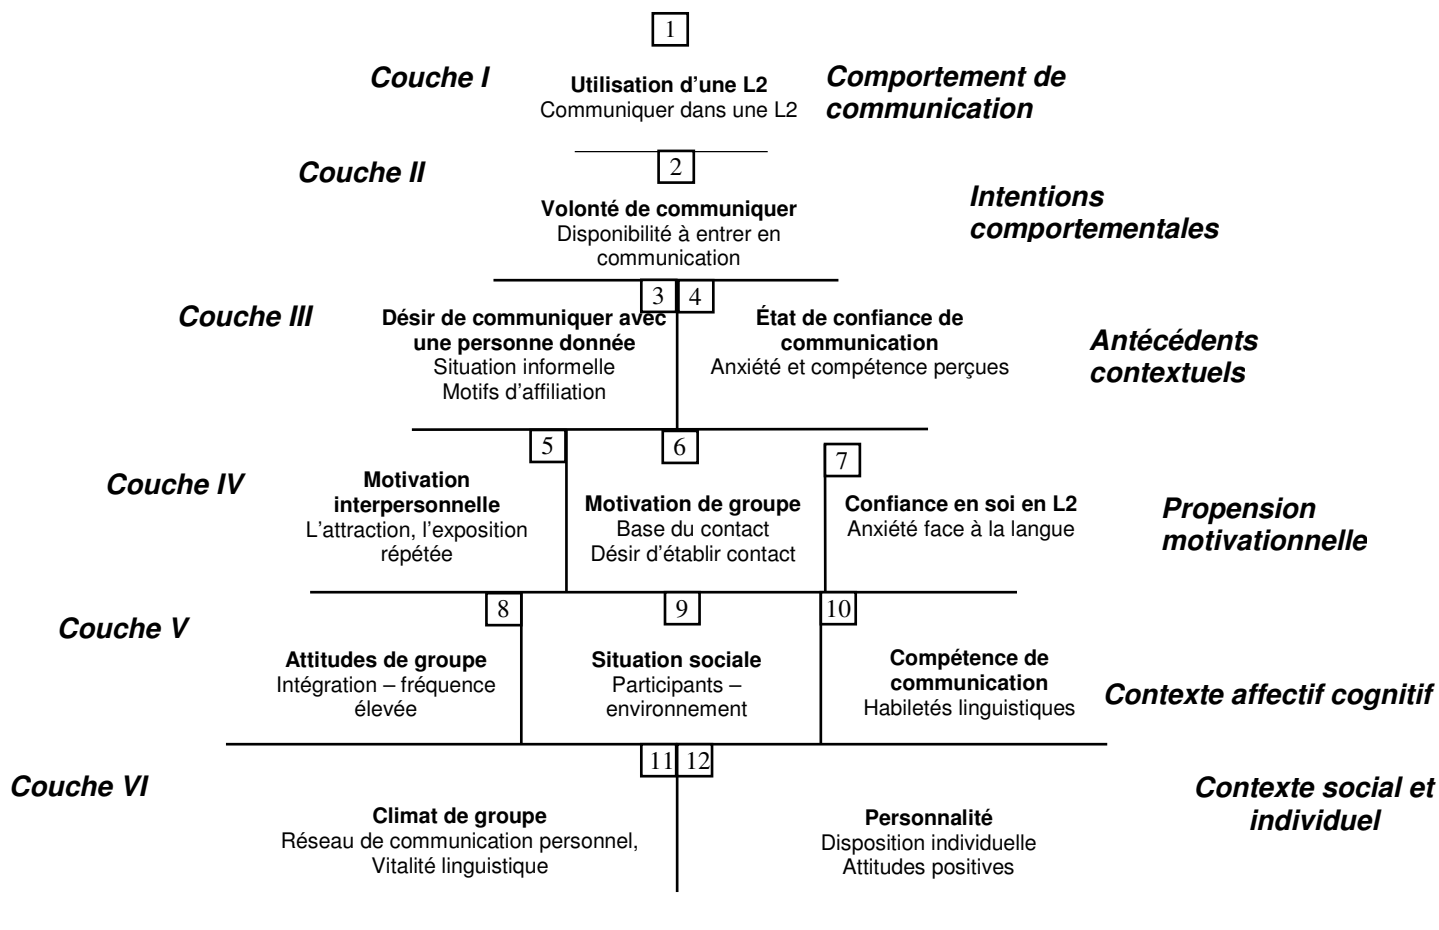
1

Couche I

Utilisation d'une L2
Communiquer dans une L2

Comportement de communication

2

Couche II

Volonté de communiquer
Disponibilité à entrer en communication

Intentions comportementales

3 4

Couche III

Désir de communiquer avec une personne donnée
Situation informelle
Motifs d'affiliation

État de confiance de communication
Anxiété et compétence perçues

Antécédents contextuels

5 6 7

Couche IV

Motivation interpersonnelle
L'attraction, l'exposition répétée

Motivation de groupe
Base du contact
Désir d'établir contact

Confiance en soi en L2
Anxiété face à la langue

Propension motivationnelle

8 9 10

Couche V

Attitudes de groupe
Intégration – fréquence élevée

Situation sociale
Participants – environnement

Compétence de communication
Habiletés linguistiques

Contexte affectif cognitif

11 12

Couche VI

Climat de groupe
Réseau de communication personnel,
Vitalité linguistique

Personnalité
Disposition individuelle
Attitudes positives

Contexte social et individuel